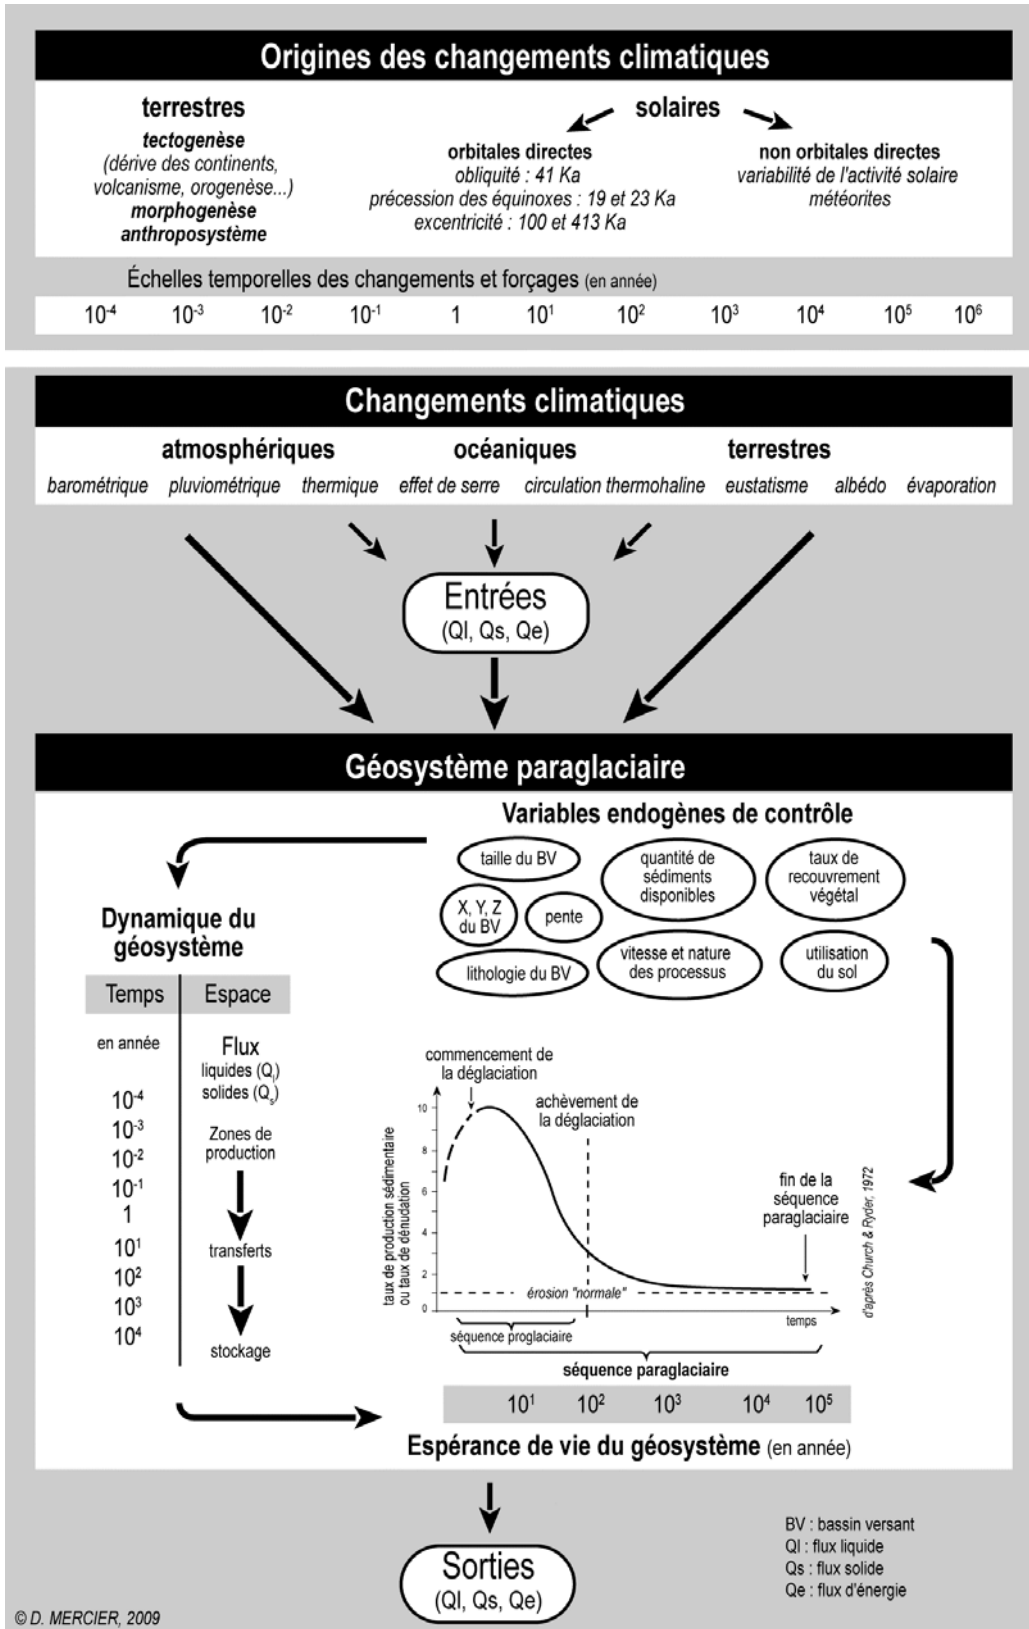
Origines des changements climatiques

terrestres
tectogenèse
(dérive des continents, volcanisme, orogenèse...)
morphogenèse
anthroposystème

solaires

orbitales directes
obliquité : 41 Ka
précession des équinoxes : 19 et 23 Ka
excentricité : 100 et 413 Ka

non orbitales directes
variabilité de l'activité solaire
météorites

Échelles temporelles des changements et forçages (en année)

$10^{-4}$ $10^{-3}$ $10^{-2}$ $10^{-1}$ 1 $10^{1}$ $10^{2}$ $10^{3}$ $10^{4}$ $10^{5}$ $10^{6}$

Changements climatiques

atmosphériques
barométrique pluviométrique thermique

océaniques
effet de serre circulation thermohaline

terrestres
eustatisme albédo évaporation

Entrées
(Ql, Qs, Qe)

Géosystème paraglaciaire

Variables endogènes de contrôle

taille du BV
quantité de sédiments disponibles
taux de recouvrement végétal
X, Y, Z du BV
pente
lithologie du BV
vitesse et nature des processus
utilisation du sol

Dynamique du géosystème

| Temps | Espace |
|---|---|
| en année | Flux liquides ($Q_l$) solides ($Q_s$) |
| $10^{-4}$ $10^{-3}$ $10^{-2}$ $10^{-1}$ 1 $10^{1}$ $10^{2}$ $10^{3}$ $10^{4}$ | Zones de production transferts stockage |

commencement de la déglaciation
achèvement de la déglaciation
fin de la séquence paraglaciaire
taux de production sédimentaire ou taux de dénudation
10
8
6
4
2
0
érosion "normale"
temps
séquence proglaciaire
séquence paraglaciaire
d'après Church & Ryder, 1972

$10^{1}$ $10^{2}$ $10^{3}$ $10^{4}$ $10^{5}$

Espérance de vie du géosystème (en année)

Sorties
(Ql, Qs, Qe)

BV : bassin versant
Ql : flux liquide
Qs : flux solide
Qe : flux d'énergie

© D. MERCIER, 2009